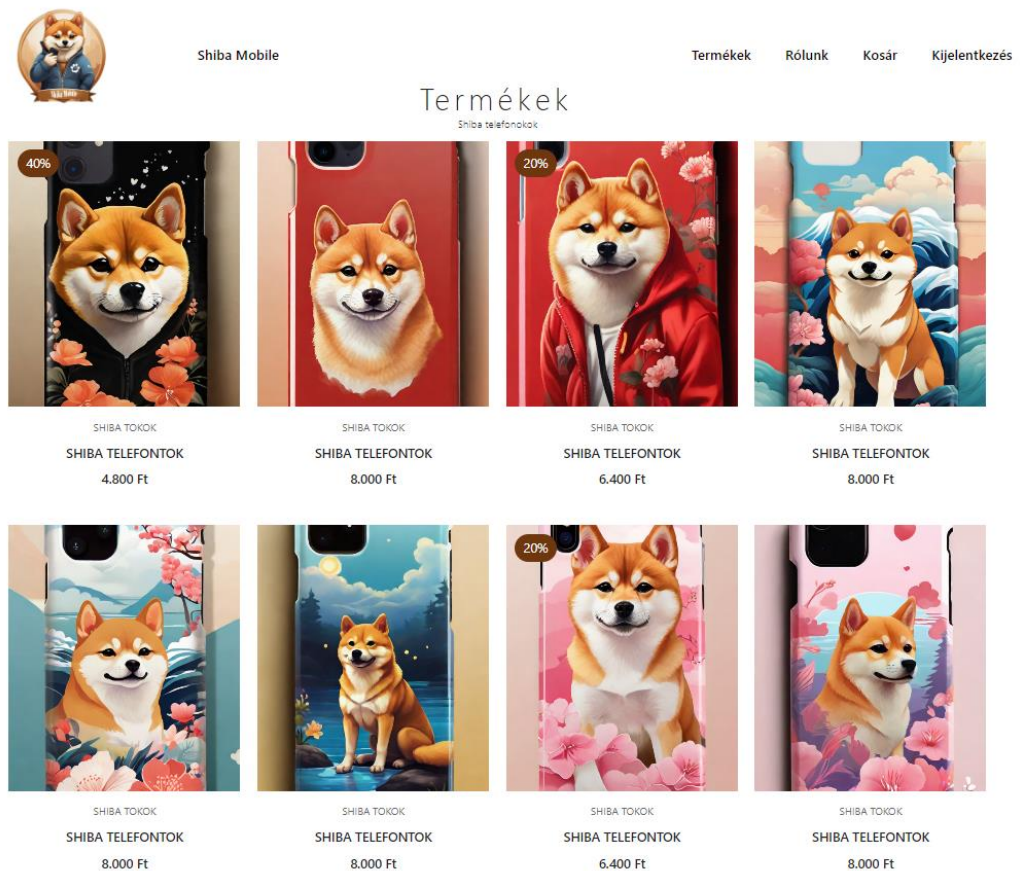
Shiba Mobile

Termékek Rólunk Kosár Kijelentkezés

Termékek

Shiba telefonokok

40%

SHIBA TOKOK
SHIBA TELEFONTOK
4.800 Ft

SHIBA TOKOK
SHIBA TELEFONTOK
8.000 Ft

20%

SHIBA TOKOK
SHIBA TELEFONTOK
6.400 Ft

SHIBA TOKOK
SHIBA TELEFONTOK
8.000 Ft

SHIBA TOKOK
SHIBA TELEFONTOK
8.000 Ft

SHIBA TOKOK
SHIBA TELEFONTOK
8.000 Ft

20%

SHIBA TOKOK
SHIBA TELEFONTOK
6.400 Ft

SHIBA TOKOK
SHIBA TELEFONTOK
8.000 Ft